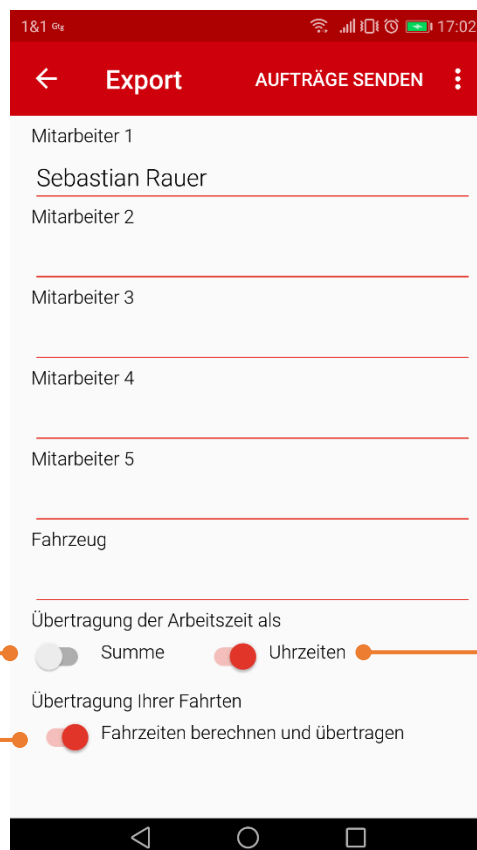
1&1 $^{G}$ 17:02

Export AUFTRÄGE SENDEN

Mitarbeiter 1

Sebastian Rauer

Mitarbeiter 2

Mitarbeiter 3

Mitarbeiter 4

Mitarbeiter 5

Fahrzeug

Übertragung der Arbeitszeit als

Summe Uhrzeiten

Übertragung Ihrer Fahrten

Fahrzeiten berechnen und übertragen